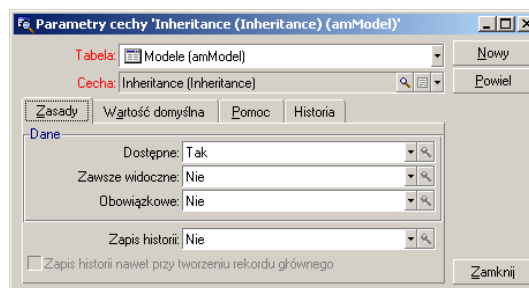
Parametry cechy 'Inheritance (Inheritance) (amModel)'

Tabela: Modele (amModel)

Cecha: Inheritance (Inheritance)

Nowy

Powiel

Zasady | Wartość domyślna | Pomoc | Historia

Dane

Dostępne: Tak

Zawsze widoczne: Nie

Obowiązkowe: Nie

Zapis historii: Nie

Zapis historii nawet przy tworzeniu rekordu głównego

Zamknij